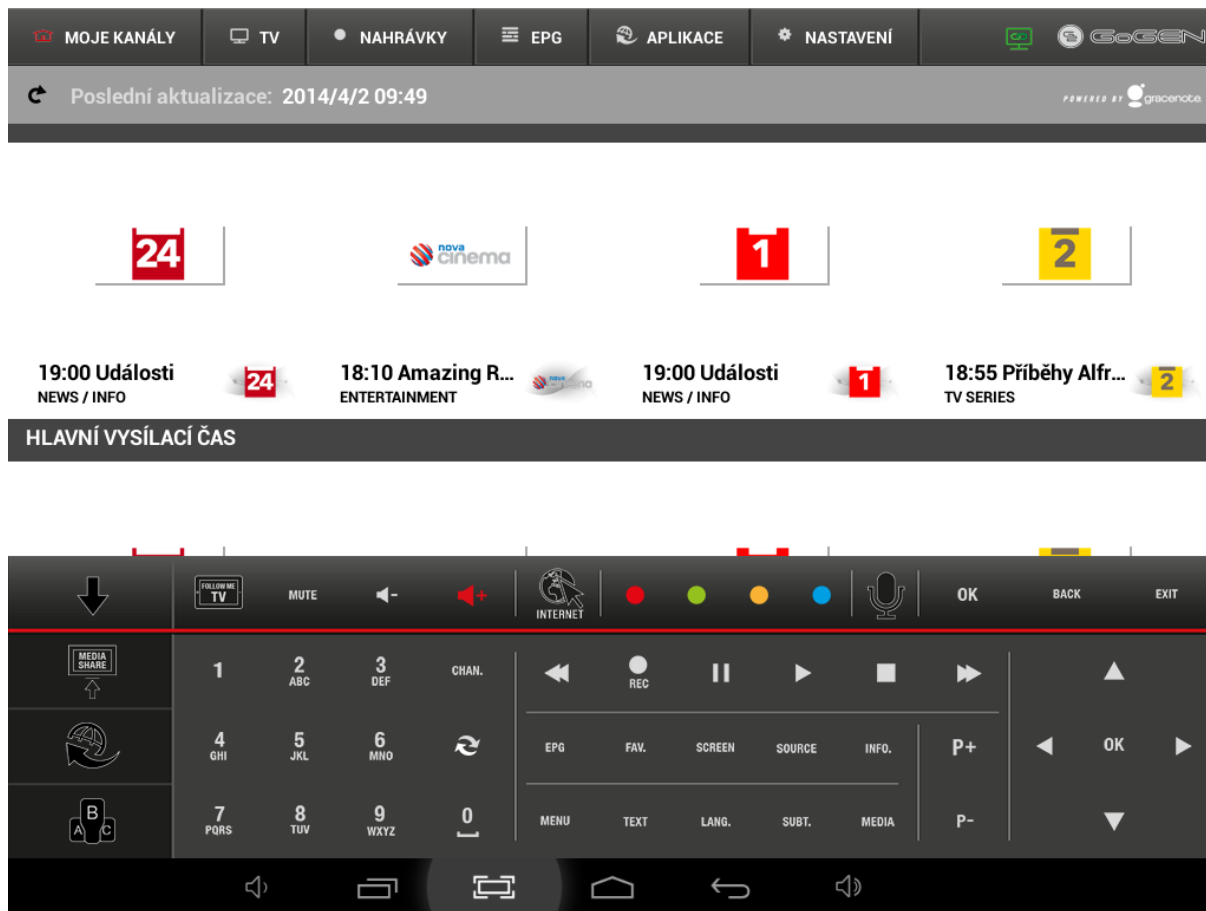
MOJE KANÁLY TV NAHRÁVKY EPG APLIKACE NASTAVENÍ GoGEN

Poslední aktualizace: 2014/4/2 09:49

POWERED BY gracenote

24 nova cinema 1 2

19:00 Události
NEWS / INFO

18:10 Amazing R...
ENTERTAINMENT

19:00 Události
NEWS / INFO

18:55 Příběhy Alfr...
TV SERIES

HLAVNÍ VYSÍLACÍ ČAS

FOLLOW ME TV MUTE INTERNET OK BACK EXIT

MEDIA SHARE

1 2 ABC 3 DEF CHAN.
4 GHI 5 JKL 6 MNO
7 PQRS 8 TUV 9 WXYZ 0

REC

EPG FAV. SCREEN SOURCE INFO. P+
MENU TEXT LANG. SUBT. MEDIA P-

OK

B A C